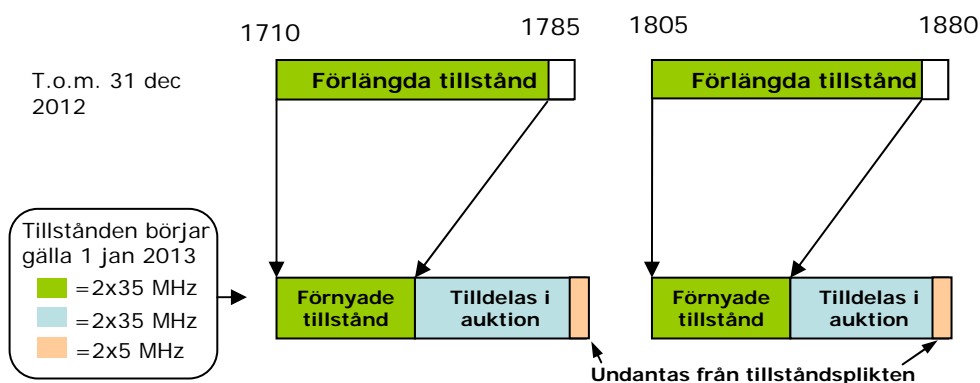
1710

1785

1805

1880

T.o.m. 31 dec 2012

Förlängda tillstånd

Förlängda tillstånd

Tillstånden börjar gälla 1 jan 2013

=2x35 MHz

=2x35 MHz

=2x5 MHz

Förnyade tillstånd

Tilldelas i auktion

Förnyade tillstånd

Tilldelas i auktion

Undantas från tillståndsplikten